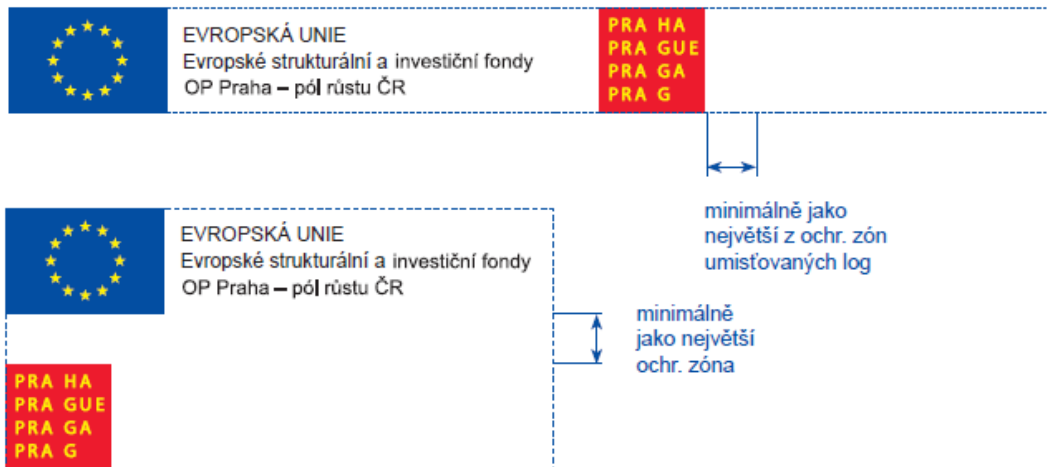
EVROPSKÁ UNIE
Evropské strukturální a investiční fondy
OP Praha – pól růstu ČR

PRA HA
PRA GUE
PRA GA
PRA G

minimálně jako největší z ochr. zón umisťovaných log

EVROPSKÁ UNIE
Evropské strukturální a investiční fondy
OP Praha – pól růstu ČR

minimálně jako největší ochr. zóna

PRA HA
PRA GUE
PRA GA
PRA G